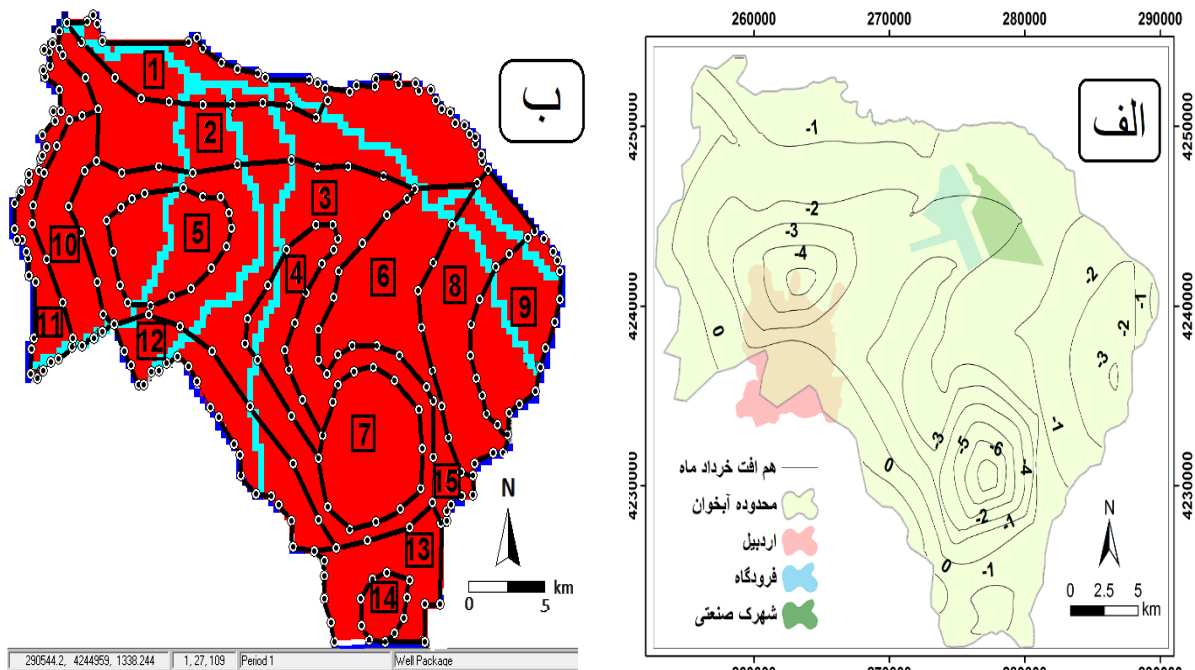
ب

1
2
3
4
5
6
7
8
9
10
11
12
13
14
15

N
0 5 km

290544.2, 4244959, 1338.244 | 1, 27, 109 | Period 1 | Well Package

260000 270000 280000 290000

الف

4250000
4240000
4230000

-1
-2
-3
-4
0
-2
-1
-2
-3
-1
-3
-5
-6
-4
0
-2
-1
0
-1

هم افت خرداد ماه
محدوده آبخوان
اردبیل
فرودگاه
شهرک صنعتی

N
0 2.5 5 km

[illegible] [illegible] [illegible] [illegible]